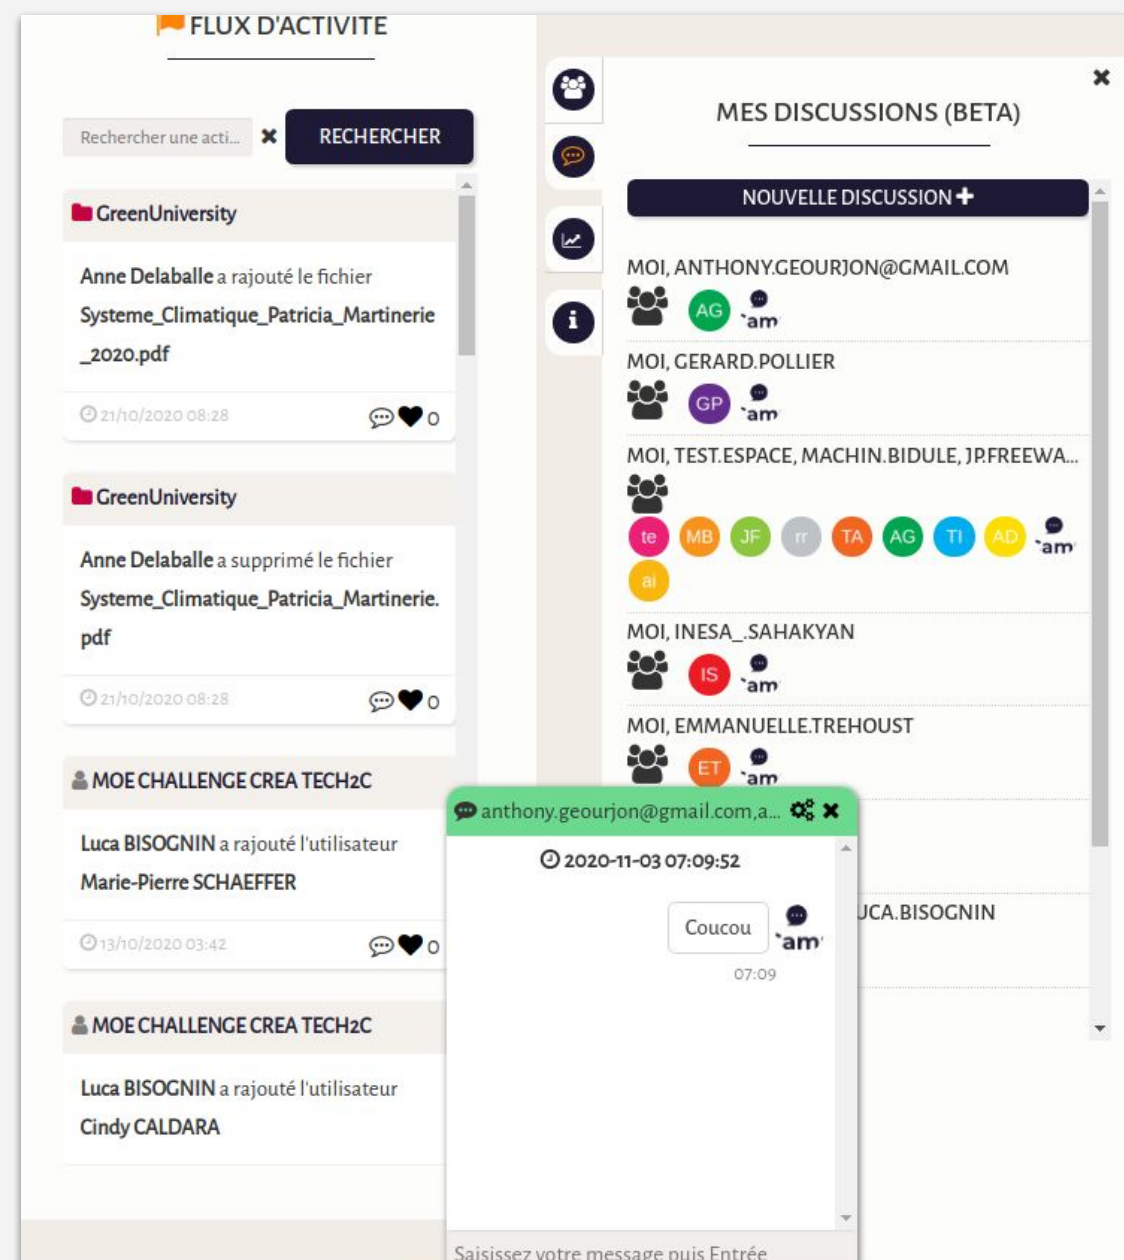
FLUX D'ACTIVITE

Rechercher une acti... ✖ RECHERCHER

GreenUniversity

Anne Delaballe a rajouté le fichier Systeme_Climatique_Patricia_Martinerie_2020.pdf

21/10/2020 08:28 0

GreenUniversity

Anne Delaballe a supprimé le fichier Systeme_Climatique_Patricia_Martinerie.pdf

21/10/2020 08:28 0

MOE CHALLENGE CREA TECH2C

Luca BISOGNIN a rajouté l'utilisateur Marie-Pierre SCHAEFFER

13/10/2020 03:42 0

MOE CHALLENGE CREA TECH2C

Luca BISOGNIN a rajouté l'utilisateur Cindy CALDARA

✖

MES DISCUSSIONS (BETA)

NOUVELLE DISCUSSION ✚

MOI, ANTHONY.GEOURJON@GMAIL.COM
AG 'am

MOI, GERARD.POLLIER
GP 'am

MOI, TEST.ESPACE, MACHIN.BIDULE, JP.FREEWA...
te MB JF rr TA AG TI AD 'am
ai

MOI, INESA_.SAHAKYAN
IS 'am

MOI, EMMANUELLE.TREHOUST
ET 'am

UCA.BISOGNIN

anthony.geourjon@gmail.com,a... ✖

2020-11-03 07:09:52

Coucou 'am
07:09

Saisissez votre message puis Entrée